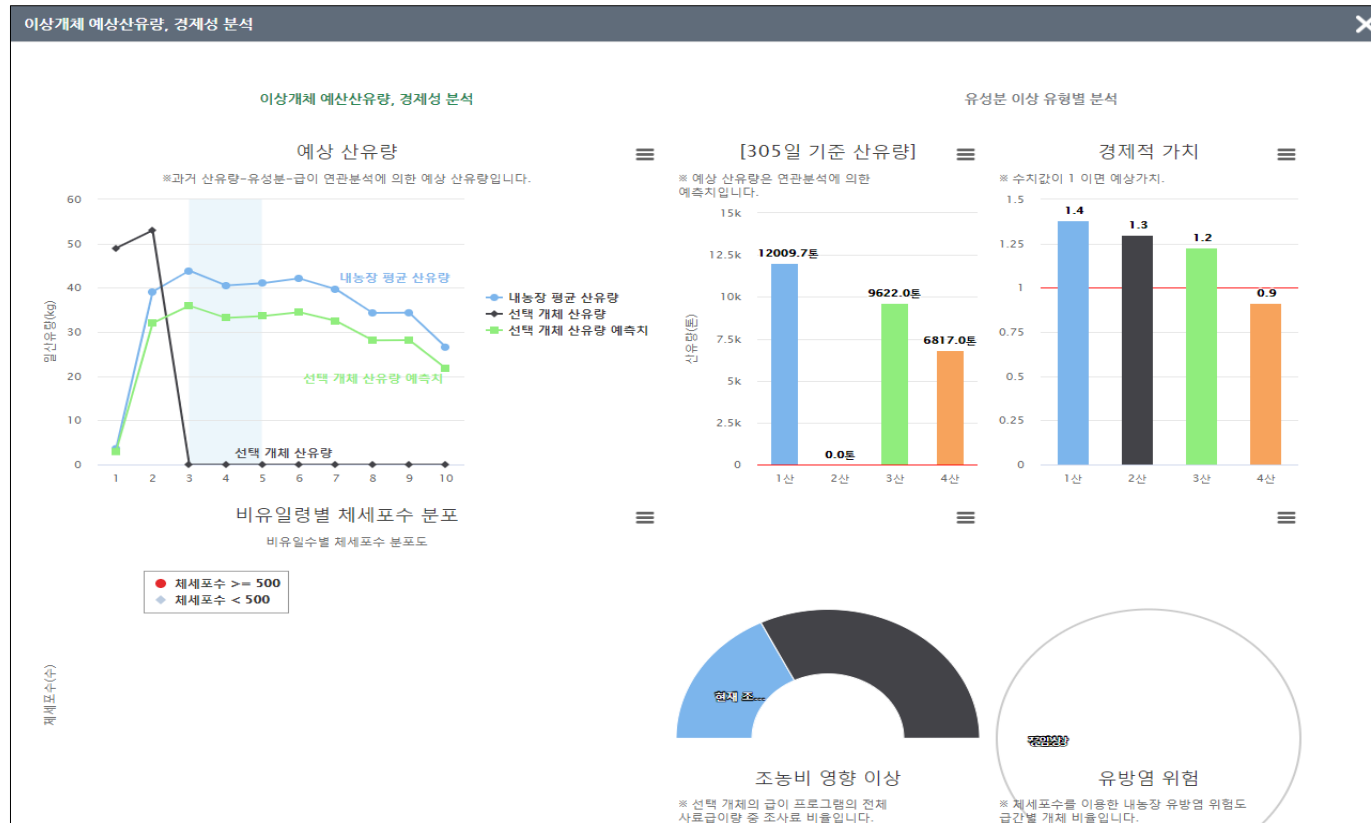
이상개체 예상산유량, 경제성 분석

이상개체 예산산유량, 경제성 분석

유성분 이상 유형별 분석

예상 산유량

※과거 산유량-유성분-급이 연관분석에 의한 예상 산유량입니다.

60
50
40
30
20
10
0

일산유량(kg)

1 2 3 4 5 6 7 8 9 10

내농장 평균 산유량

선택 개체 산유량 예측치

선택 개체 산유량

내농장 평균 산유량
선택 개체 산유량
선택 개체 산유량 예측치

[305일 기준 산유량]

※ 예상 산유량은 연관분석에 의한 예측치입니다.

15k
12.5k
10k
7.5k
5k
2.5k
0

산유량(톤)

12009.7톤
0.0톤
9622.0톤
6817.0톤

1산 2산 3산 4산

경제적 가치

※ 수치값이 1 이면 예상가치.

1.5
1.25
1
0.75
0.5
0.25
0

1.4
1.3
1.2
0.9

1산 2산 3산 4산

비유일령별 체세포수 분포

비유일수별 체세포수 분포도

체세포수 >= 500
체세포수 < 500

체세포수(수)

현재 조...

조농비 영향 이상

※ 선택 개체의 급이 프로그램의 전체 사료급이량 중 조사료 비율입니다.

정상상태

유방염 위험

※ 체세포수를 이용한 내농장 유방염 위험도 급간별 개체 비율입니다.